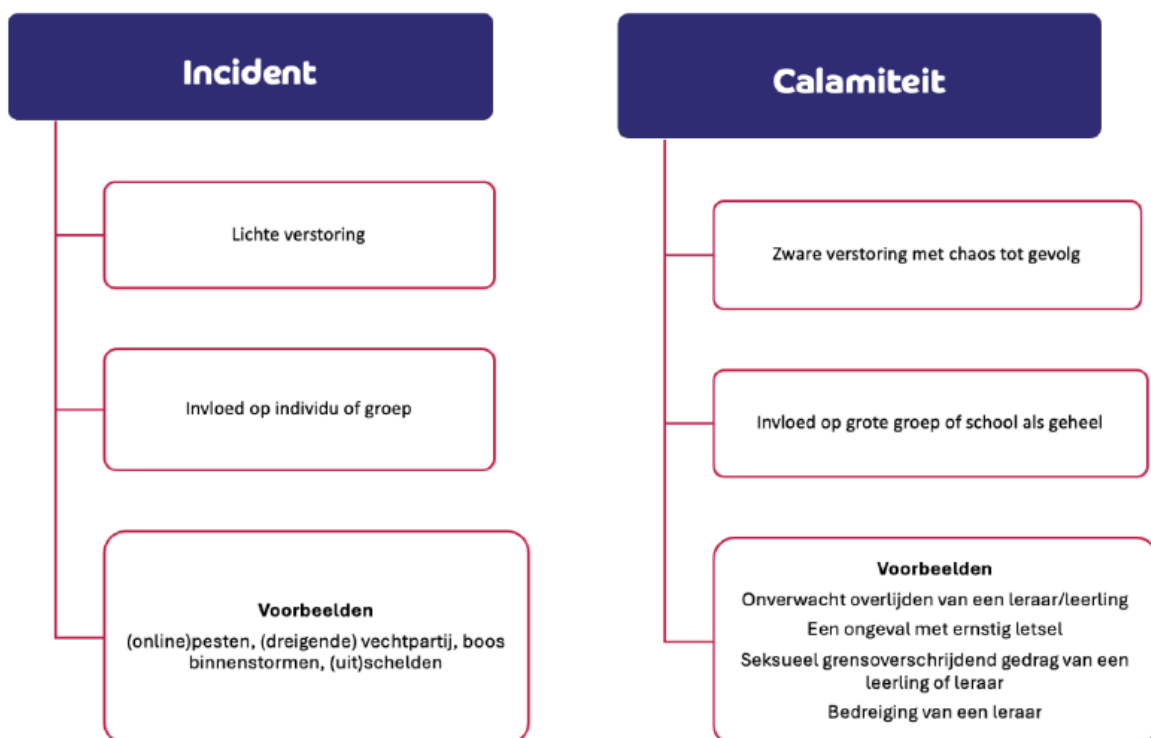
Incident

Lichte verstoring

Invloed op individu of groep

Voorbeelden
(online)pesten, (dreigende) vechtpartij, boos binnenstormen, (uit)schelden

Calamiteit

Zware verstoring met chaos tot gevolg

Invloed op grote groep of school als geheel

Voorbeelden
Onverwacht overlijden van een leraar/leerling
Een ongeval met ernstig letsel
Seksueel grensoverschrijdend gedrag van een leerling of leraar
Bedreiging van een leraar